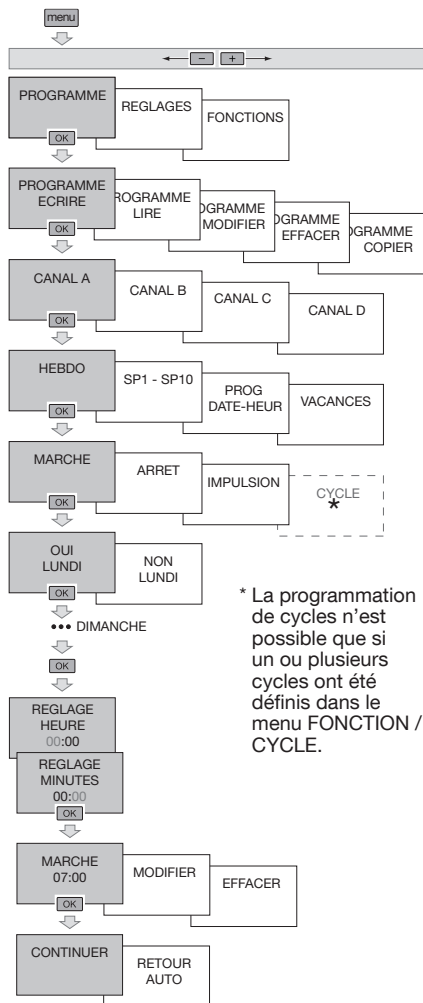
menu

− +

PROGRAMME
OK
REGLAGES
FONCTIONS

PROGRAMME ECRIRE
OK
ROGRAMME LIRE
OGRAMME MODIFIER
OGRAMME EFFACER
OGRAMME COPIER

CANAL A
OK
CANAL B
CANAL C
CANAL D

HEBDO
OK
SP1 - SP10
PROG DATE-HEUR
VACANCES

MARCHE
OK
ARRET
IMPULSION
CYCLE *

OUI LUNDI
OK
NON LUNDI

••• DIMANCHE
OK
OK

REGLAGE HEURE 00:00
REGLAGE MINUTES 00:00
OK

* La programmation de cycles n'est possible que si un ou plusieurs cycles ont été définis dans le menu FONCTION / CYCLE.

MARCHE 07:00
OK
MODIFIER
EFFACER

CONTINUER
RETOUR AUTO